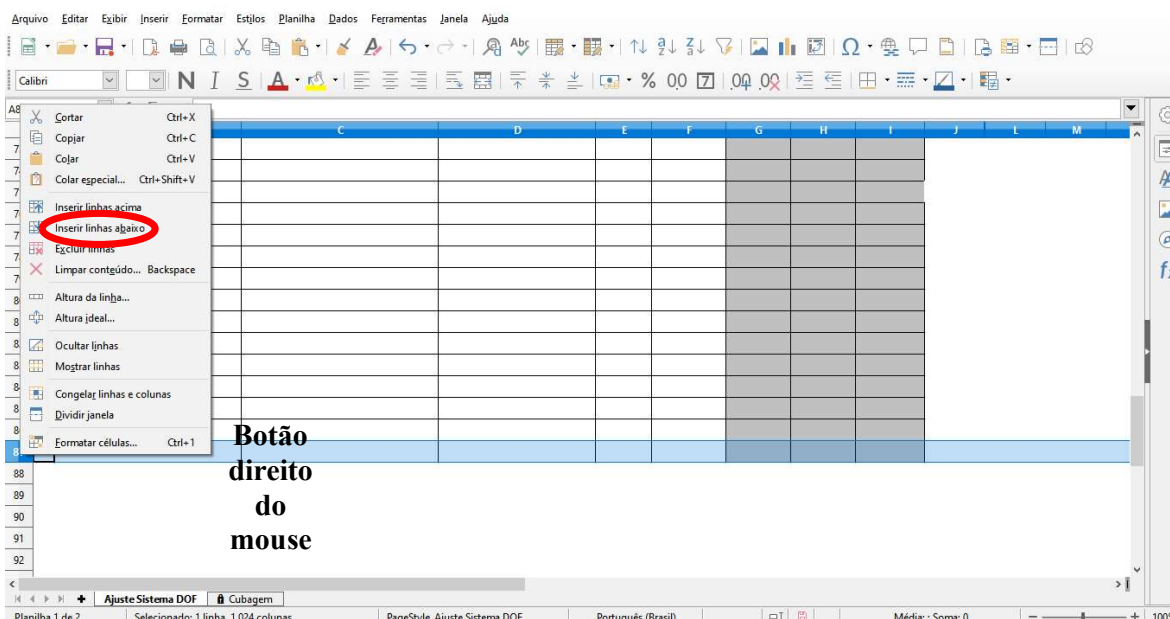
Arquivo Editar Exibir Inserir Formatar Estilos Planilha Dados Ferramentas Janela Ajuda

Calibri

N I S A

% 0,0 7 0,0 0,0

A8

C D E F G H I J L M

Cortar Ctrl+X
Copiar Ctrl+C
Colar Ctrl+V
Colar especial... Ctrl+Shift+V
Inserir linhas acima
Inserir linhas abaixo
Excluir linhas
Limpar conteúdo... Backspace
Altura da linha...
Altura ideal...
Ocultar linhas
Mostrar linhas
Congelar linhas e colunas
Dividir janela
Formatar células... Ctrl+1

Botão direito do mouse

88
89
90
91
92

Ajuste Sistema DOF | Cubagem

Planilha 1 de 2 | Selecionado: 1 linha, 1.024 colunas | PageStyle_Ajuste Sistema DOF | Português (Brasil) | Média: ; Soma: 0 | 100%